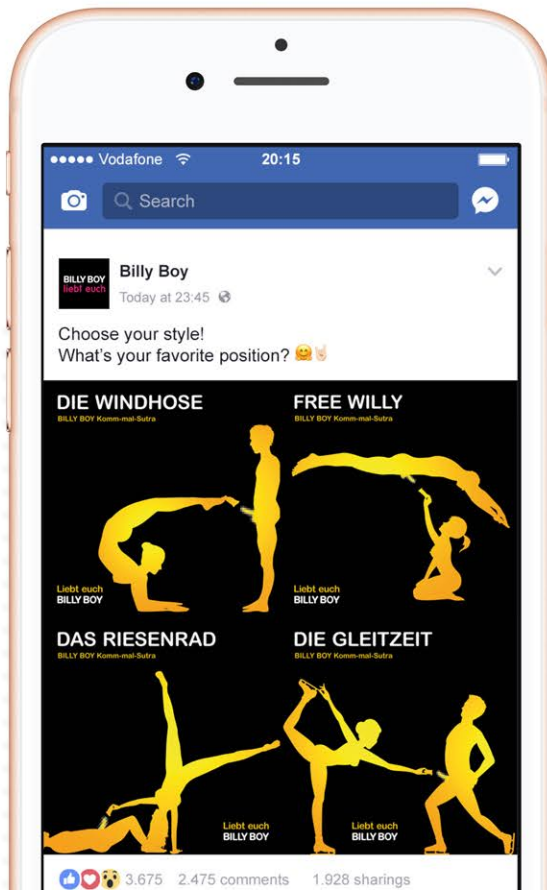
●●●●● Vodafone 20:15

Search

BILLY BOY liebt euch

Billy Boy

Today at 23:45

Choose your style!
What's your favorite position? 🤗✌️

DIE WINDHOSE
BILLY BOY Komm-mal-Sutra

Liebt euch
BILLY BOY

FREE WILLY
BILLY BOY Komm-mal-Sutra

Liebt euch
BILLY BOY

DAS RIESENRAD
BILLY BOY Komm-mal-Sutra

Liebt euch
BILLY BOY

DIE GLEITZEIT
BILLY BOY Komm-mal-Sutra

Liebt euch
BILLY BOY

3.675 2.475 comments 1.928 sharings